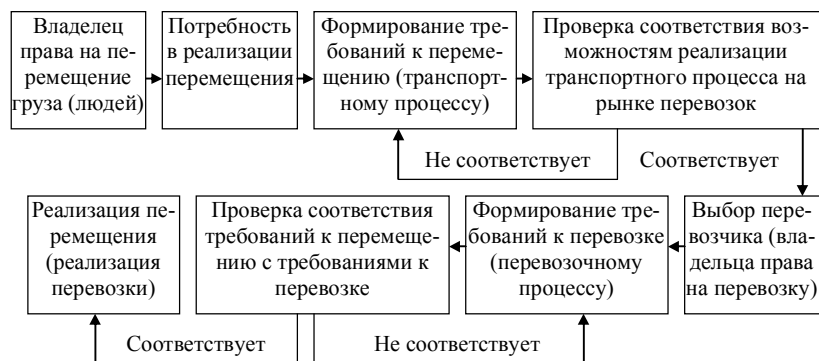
Владелец права на перемещение груза (людей)

Потребность в реализации перемещения

Формирование требований к перемещению (транспортному процессу)

Проверка соответствия возможностям реализации транспортного процесса на рынке перевозок

Не соответствует

Соответствует

Выбор перевозчика (владельца права на перевозку)

Формирование требований к перевозке (перевозочному процессу)

Проверка соответствия требований к перемещению с требованиями к перевозке

Реализация перемещения (реализация перевозки)

Соответствует

Не соответствует